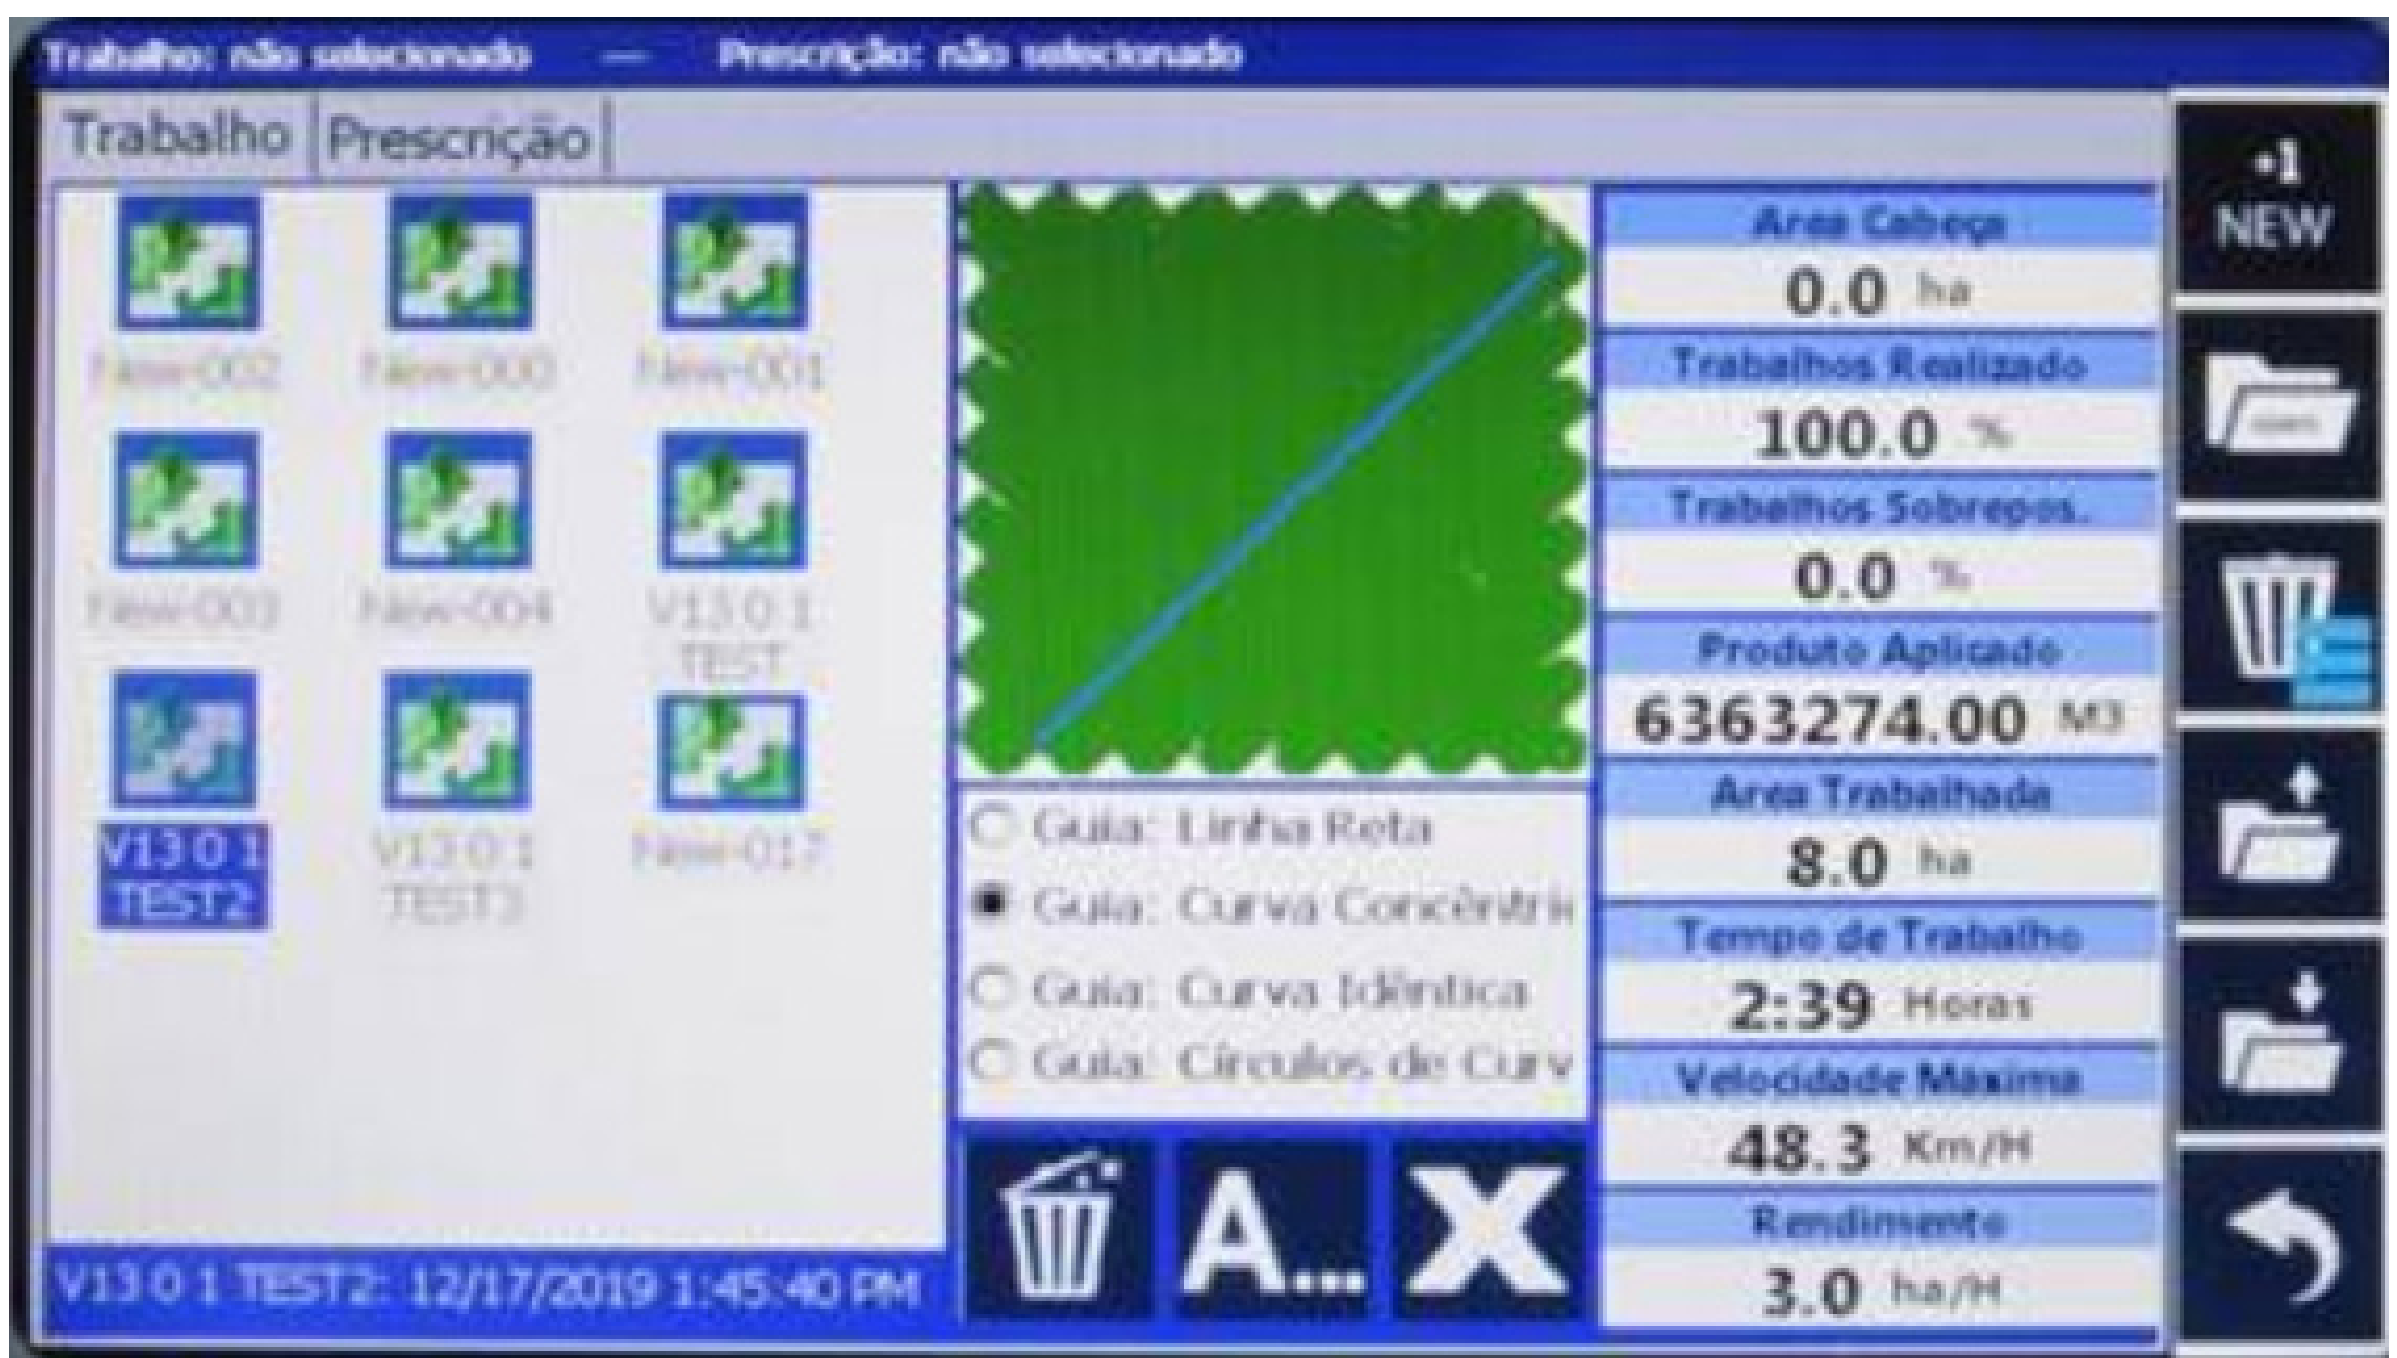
Trabalho: não selecionado — Prescrição: não selecionado

Trabalho | Prescrição

New-002 New-000 New-001
New-003 New-004 V1301 TEST
V1301 TEST2 V1301 TEST3 New-017

V1301 TEST2: 12/17/2019 1:45:40 PM

Guia: Linha Reta
Guia: Curva Concêntric
Guia: Curva Idêntica
Guia: Círculos de Curv

A... X

Area Cabeça
0.0 ha
Trabalhos Realizado
100.0 %
Trabalhos Sobrepos.
0.0 %
Produto Aplicado
6363274.00 M3
Area Trabalhada
8.0 ha
Tempo de Trabalho
2:39 Horas
Velocidade Maxima
48.3 Km/H
Rendimento
3.0 ha/H

+1 NEW